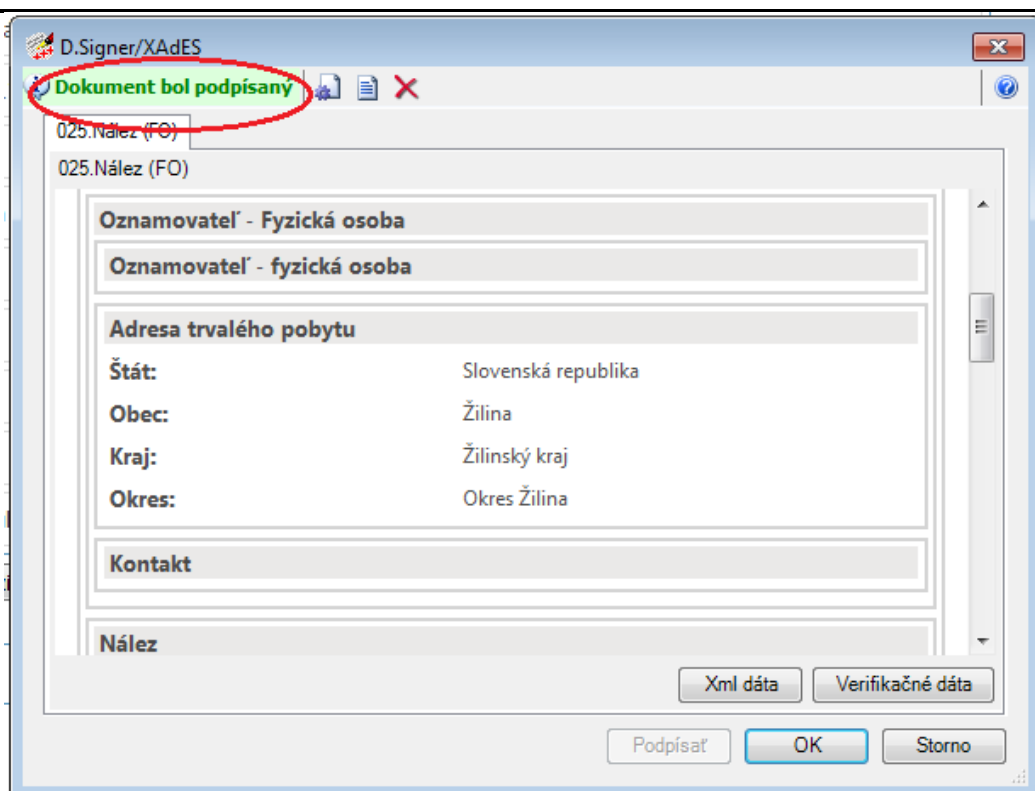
D.Signer/XAdES

Dokument bol podpísaný

025.Nález (FO)

025.Nález (FO)

Oznamovateľ - Fyzická osoba

Oznamovateľ - fyzická osoba

Adresa trvalého pobytu

| Štát: | Slovenská republika |
|---|---|
| Obec: | Žilina |
| Kraj: | Žilinský kraj |
| Okres: | Okres Žilina |

Kontakt

Nález

Xml dáta

Verifikačné dáta

Podpísať

OK

Storno